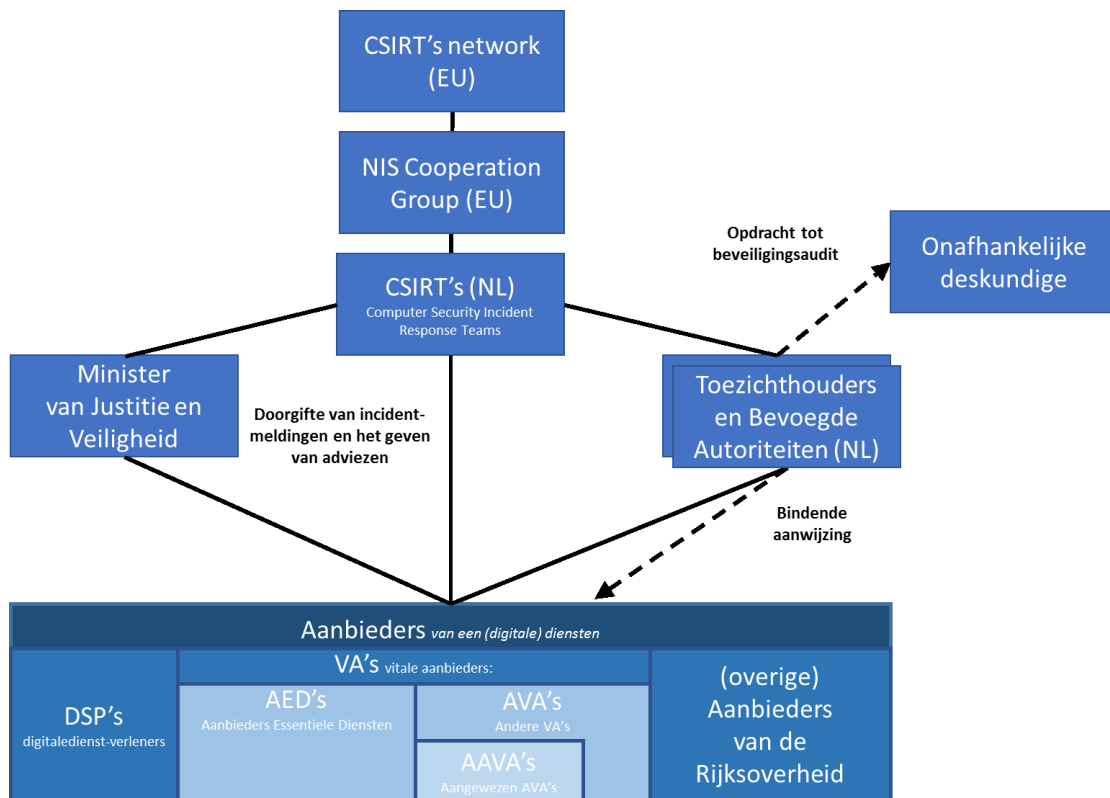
CSIRT's network (EU)

NIS Cooperation Group (EU)

CSIRT's (NL)
Computer Security Incident Response Teams

Opdracht tot beveiligingsaudit

Onafhankelijke deskundige

Minister van Justitie en Veiligheid

Doorgifte van incident-meldingen en het geven van adviezen

Toezichthouders en Bevoegde Autoriteiten (NL)

Bindende aanwijzing

Aanbieders van een (digitale) diensten

DSP's
digitaledienst-verleners

VA's vitale aanbieders:

AED's
Aanbieders Essentiele Diensten

AVA's
Andere VA's

AAVA's
Aangewezen AVA's

(overige) Aanbieders van de Rijksoverheid